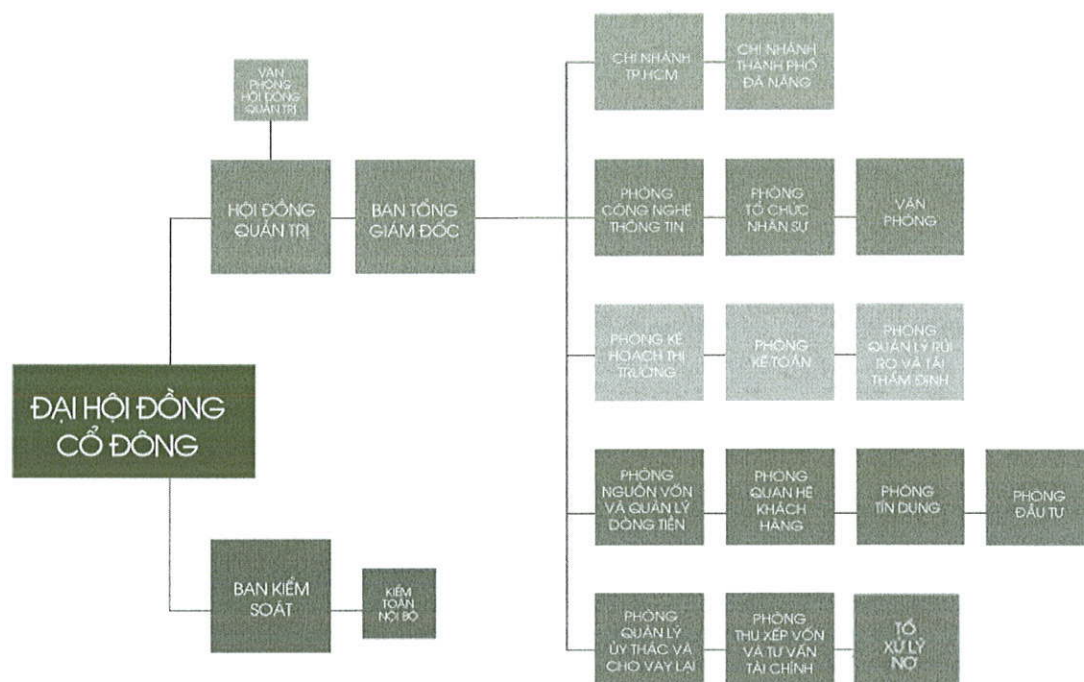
VĂN PHÒNG HỘI ĐỒNG QUẢN TRỊ

HỘI ĐỒNG QUẢN TRỊ

BAN TỔNG GIÁM ĐỐC

ĐẠI HỘI ĐỒNG CỔ ĐÔNG

BAN KIỂM SOÁT

KIỂM TOÁN NỘI BỘ

CHI NHÁNH TP.HCM

CHI NHÁNH THÀNH PHỐ ĐÀ NẴNG

PHÒNG CÔNG NGHỆ THÔNG TIN

PHÒNG TỔ CHỨC NHÂN SỰ

VĂN PHÒNG

PHÒNG KẾ HOẠCH THỊ TRƯỜNG

PHÒNG KẾ TOÁN

PHÒNG QUẢN LÝ RỦI RO VÀ TÁI THẨM ĐỊNH

PHÒNG NGUỒN VỐN VÀ QUẢN LÝ DÒNG TIỀN

PHÒNG QUAN HỆ KHÁCH HÀNG

PHÒNG TÍN DỤNG

PHÒNG ĐẦU TƯ

PHÒNG QUẢN LÝ ỦY THÁC VÀ CHO VAY LẠI

PHÒNG THU XẾP VỐN VÀ TƯ VẤN TÀI CHÍNH

TỔ XỬ LÝ NỢ